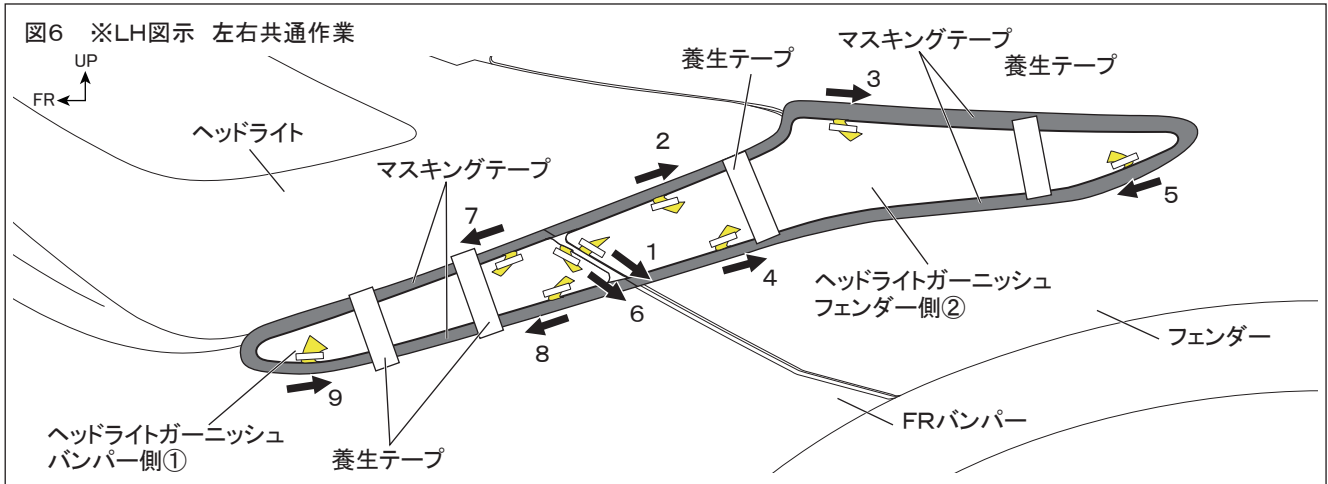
図6 ※LH図示 左右共通作業

UP
FR

ヘッドライト

養生テープ

マスキングテープ

養生テープ

3

2

マスキングテープ

7

1

4

5

ヘッドライトガーニッシュ
フェンダー側②

6

8

フェンダー

9

ヘッドライトガーニッシュ
バンパー側①

養生テープ

FRバンパー